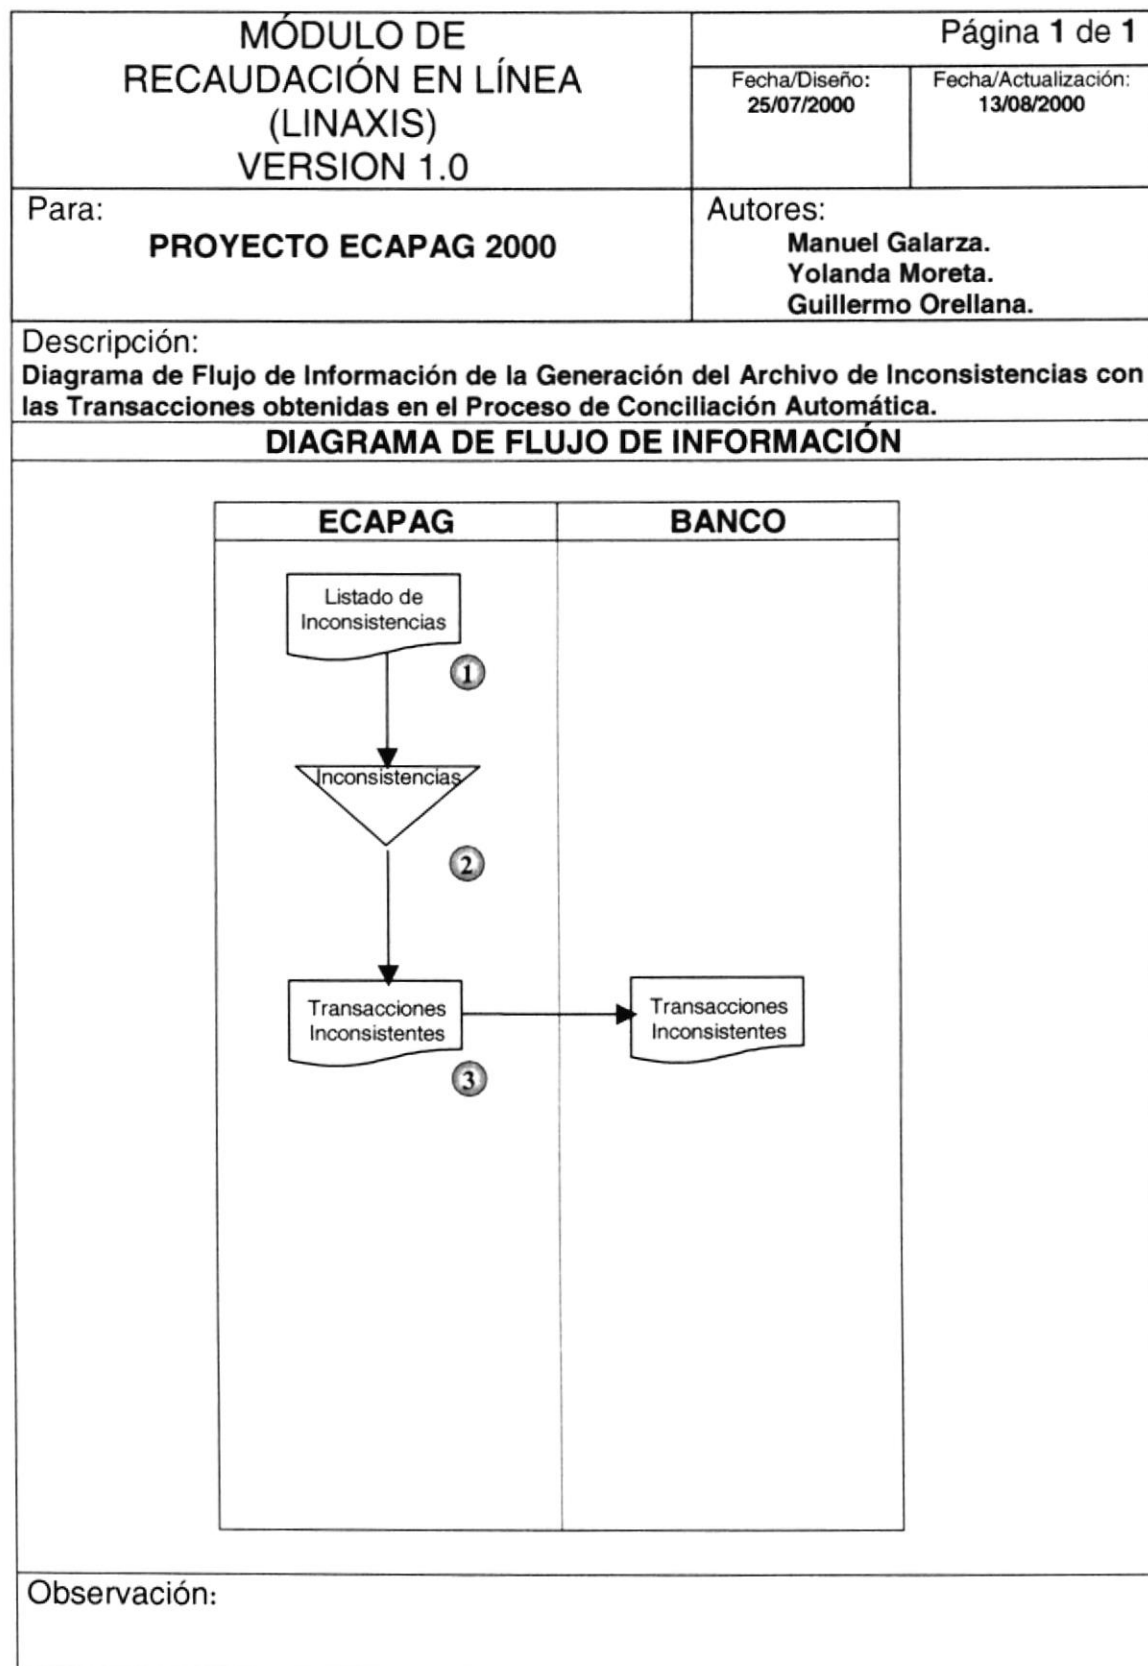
MÓDULO DE RECAUDACIÓN EN LÍNEA (LINAXIS) VERSION 1.0

Página 1 de 1

Fecha/Diseño: 25/07/2000

Fecha/Actualización: 13/08/2000

Para:
PROYECTO ECAPAG 2000

Autores:
Manuel Galarza.
Yolanda Moreta.
Guillermo Orellana.

Descripción:
Diagrama de Flujo de Información de la Generación del Archivo de Inconsistencias con las Transacciones obtenidas en el Proceso de Conciliación Automática.

DIAGRAMA DE FLUJO DE INFORMACIÓN

ECAPAG

BANCO

Listado de Inconsistencias

1

Inconsistencias

2

Transacciones Inconsistentes

3

Transacciones Inconsistentes

Observación: